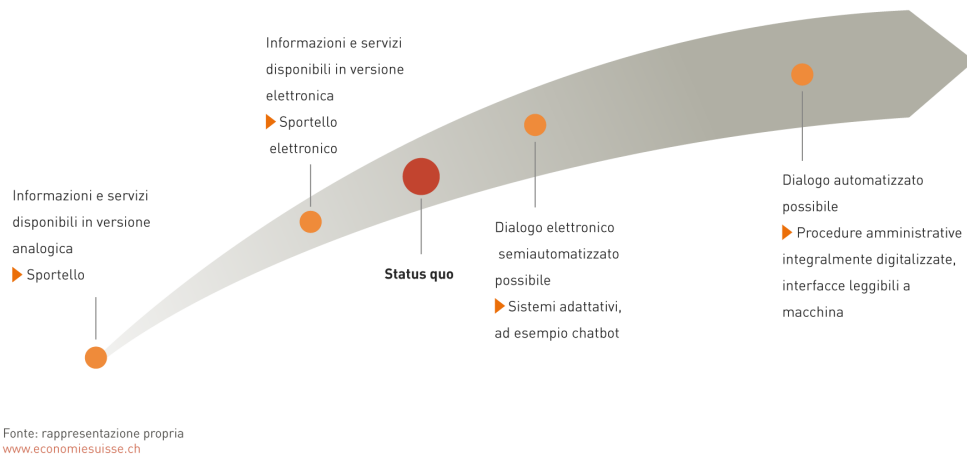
Informazioni e servizi disponibili in versione analogica
Sportello

Informazioni e servizi disponibili in versione elettronica
Sportello elettronico

Status quo

Dialogo elettronico semiautomatizzato possibile
Sistemi adattativi, ad esempio chatbot

Dialogo automatizzato possibile
Procedure amministrative integralmente digitalizzate, interfacce leggibili a macchina

Fonte: rappresentazione propria
www.economiesuisse.ch